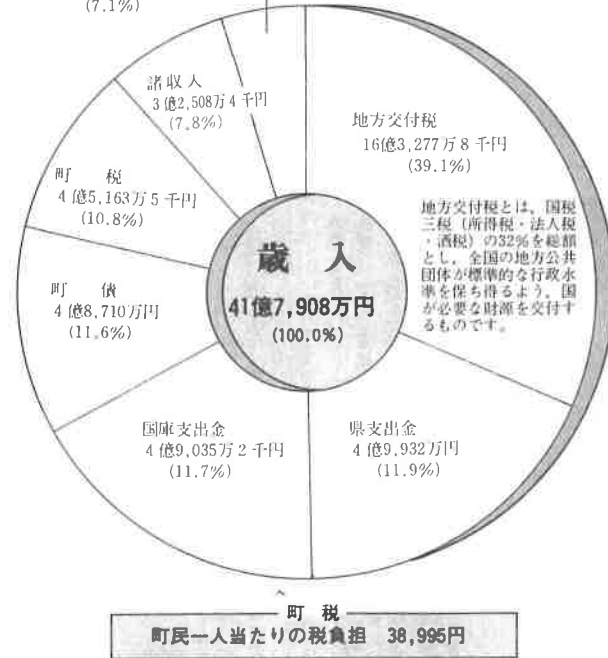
(7.1%)

諸収入
3億2,508万4千円
(7.8%)

地方交付税
16億3,277万8千円
(39.1%)

町　税
4億5,163万5千円
(10.8%)

地方交付税とは、国税三税（所得税・法人税・酒税）の32%を総額とし、全国の地方公共団体が標準的な行政水準を保ち得るよう、国が必要な財源を交付するものです。

歳　入
41億7,908万円
(100.0%)

町　債
4億8,710万円
(11.6%)

国庫支出金
4億9,035万2千円
(11.7%)

県支出金
4億9,932万円
(11.9%)

町　税
町民一人当たりの税負担　38,995円